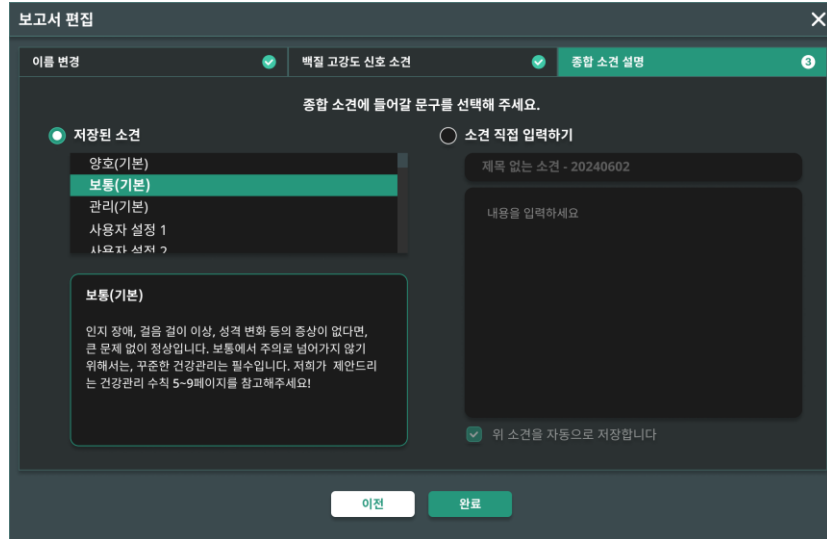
보고서 편집

이름 변경
백질 고강도 신호 소견
종합 소견 설명 3

종합 소견에 들어갈 문구를 선택해 주세요.

저장된 소견

양호(기본)
보통(기본)
관리(기본)
사용자 설정 1
사용자 설정 2

보통(기본)

인지 장애, 걸음 걸이 이상, 성격 변화 등의 증상이 없다면, 큰 문제 없이 정상입니다. 보통에서 주의로 넘어가지 않기 위해서는, 꾸준한 건강관리는 필수입니다. 저희가 제안드리는 건강관리 수칙 5~9페이지를 참고해주세요!

소견 직접 입력하기

제목 없는 소견 - 20240602

내용을 입력하세요

위 소견을 자동으로 저장합니다

이전
완료